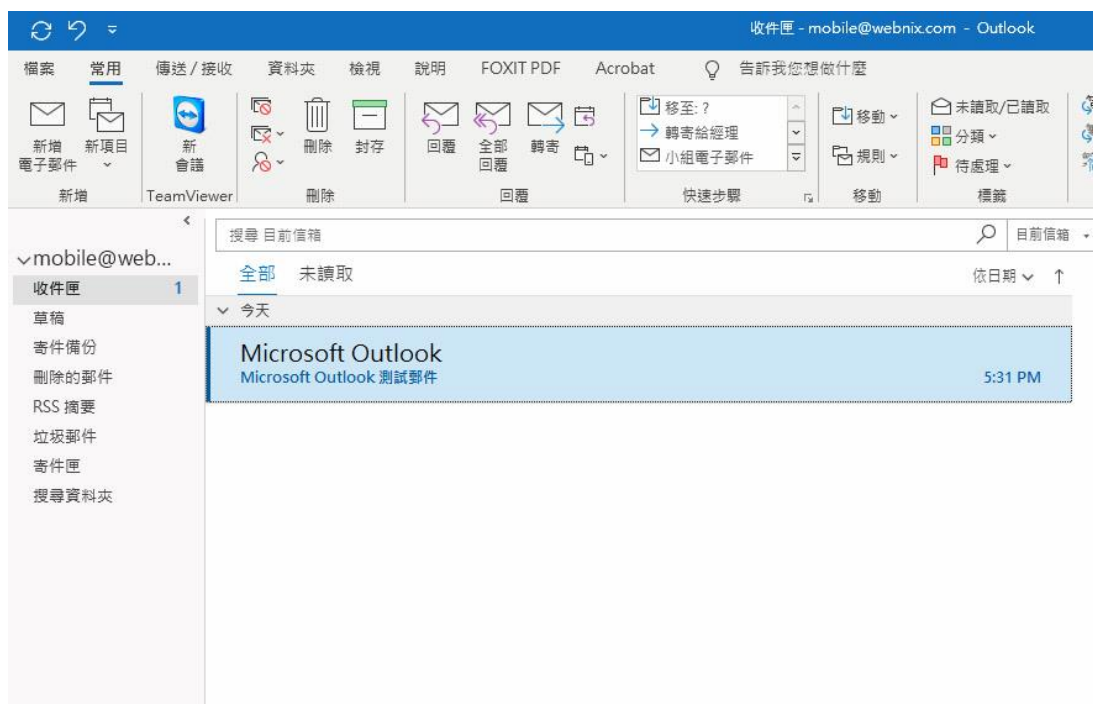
收件匣 - mobile@webnix.com - Outlook

檔案 常用 傳送 / 接收 資料夾 檢視 說明 FOXIT PDF Acrobat 告訴我您想做什麼

新增電子郵件 新項目
新增

新會議
TeamViewer

刪除 封存
刪除

回覆 全部回覆 轉寄
回覆

移至: ?
轉寄給經理
小組電子郵件
快速步驟

移動
規則
移動

未讀取/已讀取
分類
待處理
標籤

mobile@web...
收件匣 1
草稿
寄件備份
刪除的郵件
RSS 摘要
垃圾郵件
寄件匣
搜尋資料夾

搜尋 目前信箱
目前信箱

全部 未讀取
依日期

今天

Microsoft Outlook
Microsoft Outlook 測試郵件
5:31 PM